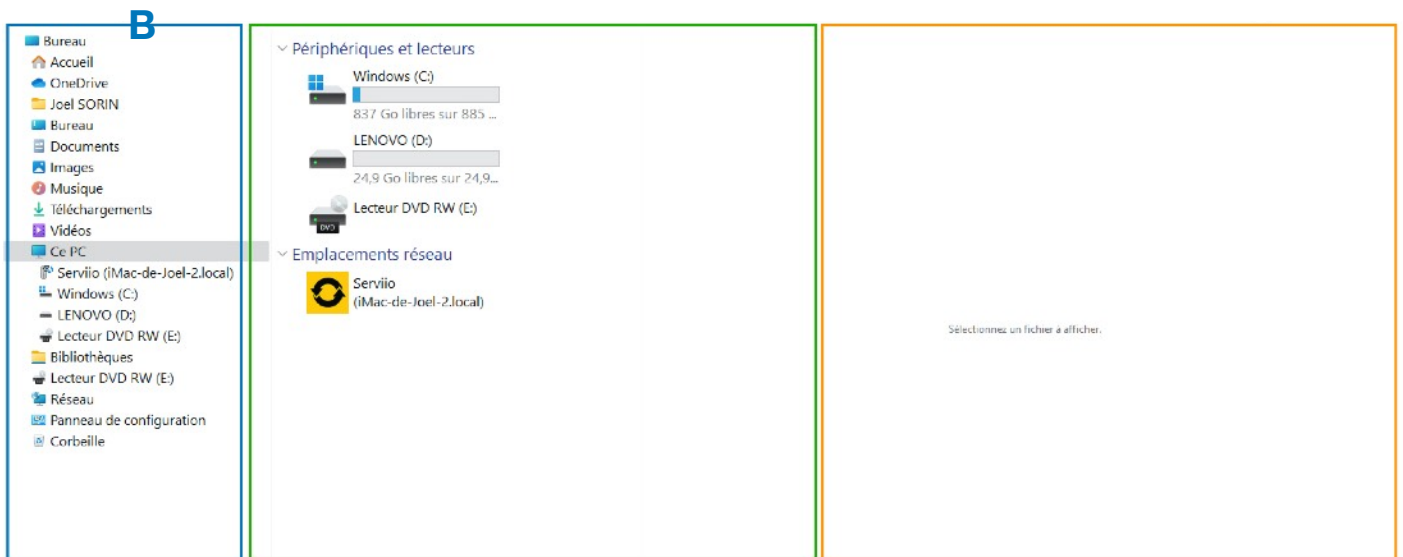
B

Bureau
Accueil
OneDrive
Joel SORIN
Bureau
Documents
Images
Musique
Téléchargements
Vidéos
Ce PC
Serviio (iMac-de-Joel-2.local)
Windows (C:)
LENOVO (D:)
Lecteur DVD RW (E:)
Bibliothèques
Lecteur DVD RW (E:)
Réseau
Panneau de configuration
Corbeille

Périphériques et lecteurs

Windows (C:)
837 Go libres sur 885 ...

LENOVO (D:)
24,9 Go libres sur 24,9...

DVD
Lecteur DVD RW (E:)

Emplacements réseau

Serviio
(iMac-de-Joel-2.local)

Sélectionnez un fichier à afficher.